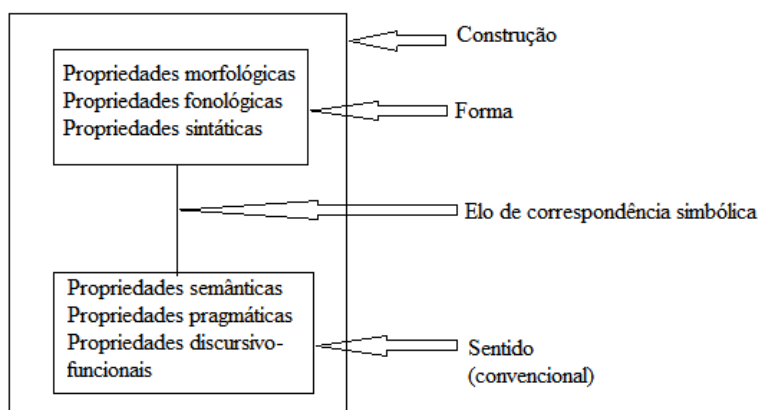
Construção

Propriedades morfológicas
Propriedades fonológicas
Propriedades sintáticas

Forma

Elo de correspondência simbólica

Propriedades semânticas
Propriedades pragmáticas
Propriedades discursivo-funcionais

Sentido
(convencional)